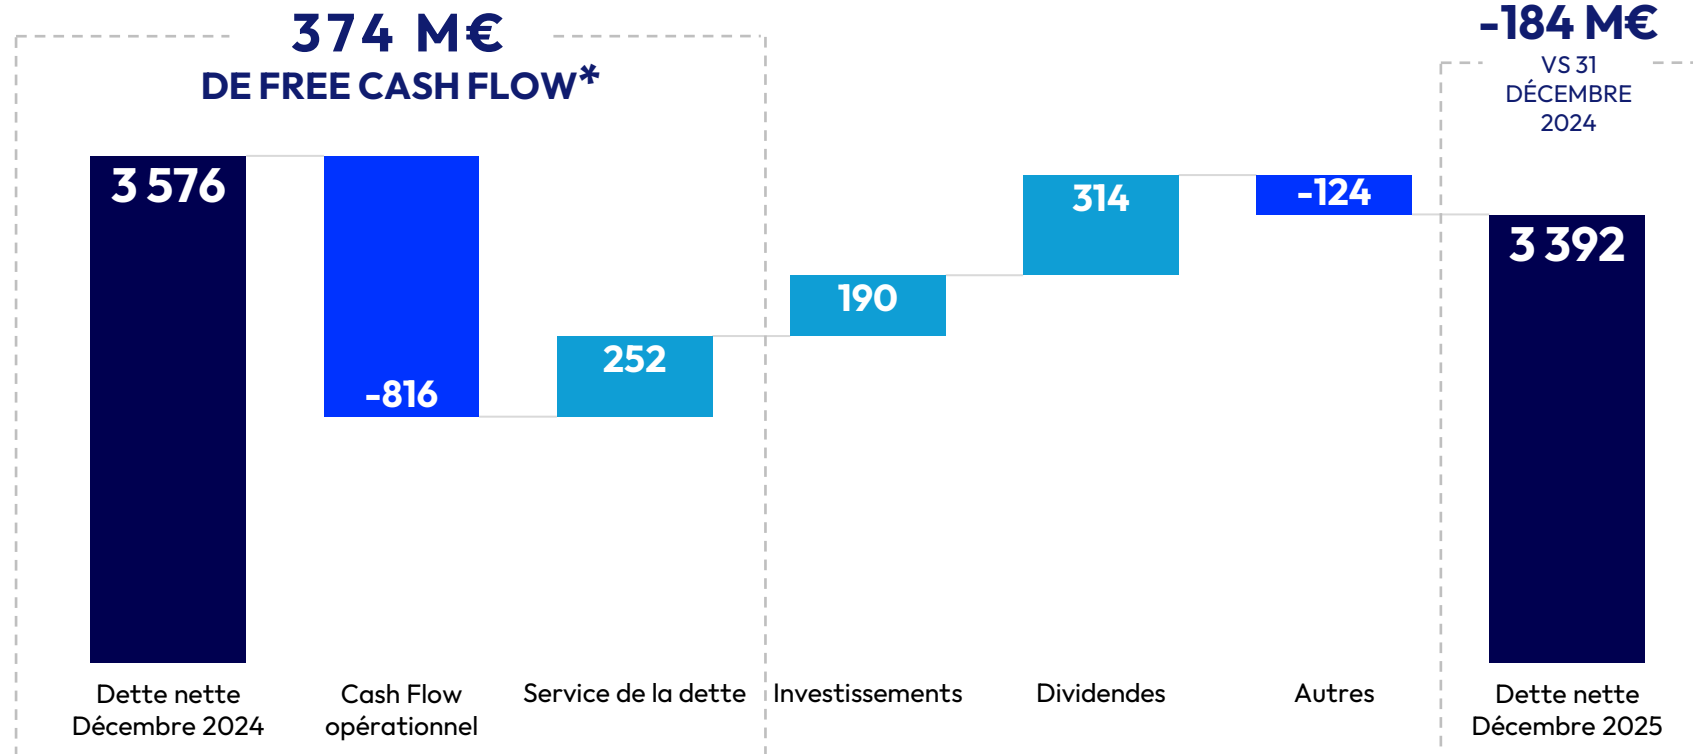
374 M€
DE FREE CASH FLOW*

-184 M€
VS 31 DÉCEMBRE 2024

3 576

-816

252

190

314

-124

3 392

Dette nette Décembre 2024

Cash Flow opérationnel

Service de la dette

Investissements

Dividendes

Autres

Dette nette Décembre 2025